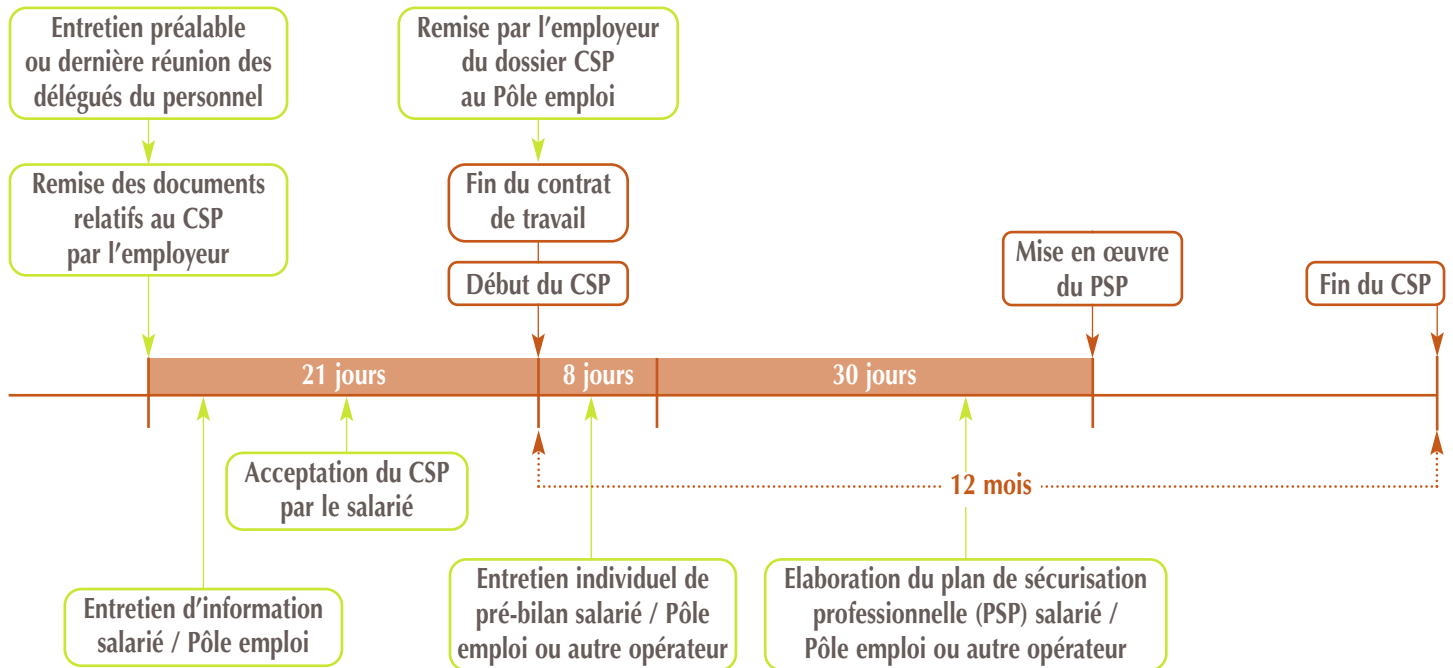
Entretien préalable ou dernière réunion des délégués du personnel

Remise par l'employeur du dossier CSP au Pôle emploi

Remise des documents relatifs au CSP par l'employeur

Fin du contrat de travail

Début du CSP

Mise en œuvre du PSP

Fin du CSP

21 jours

8 jours

30 jours

Acceptation du CSP par le salarié

12 mois

Entretien d'information salarié / Pôle emploi

Entretien individuel de pré-bilan salarié / Pôle emploi ou autre opérateur

Elaboration du plan de sécurisation professionnelle (PSP) salarié / Pôle emploi ou autre opérateur